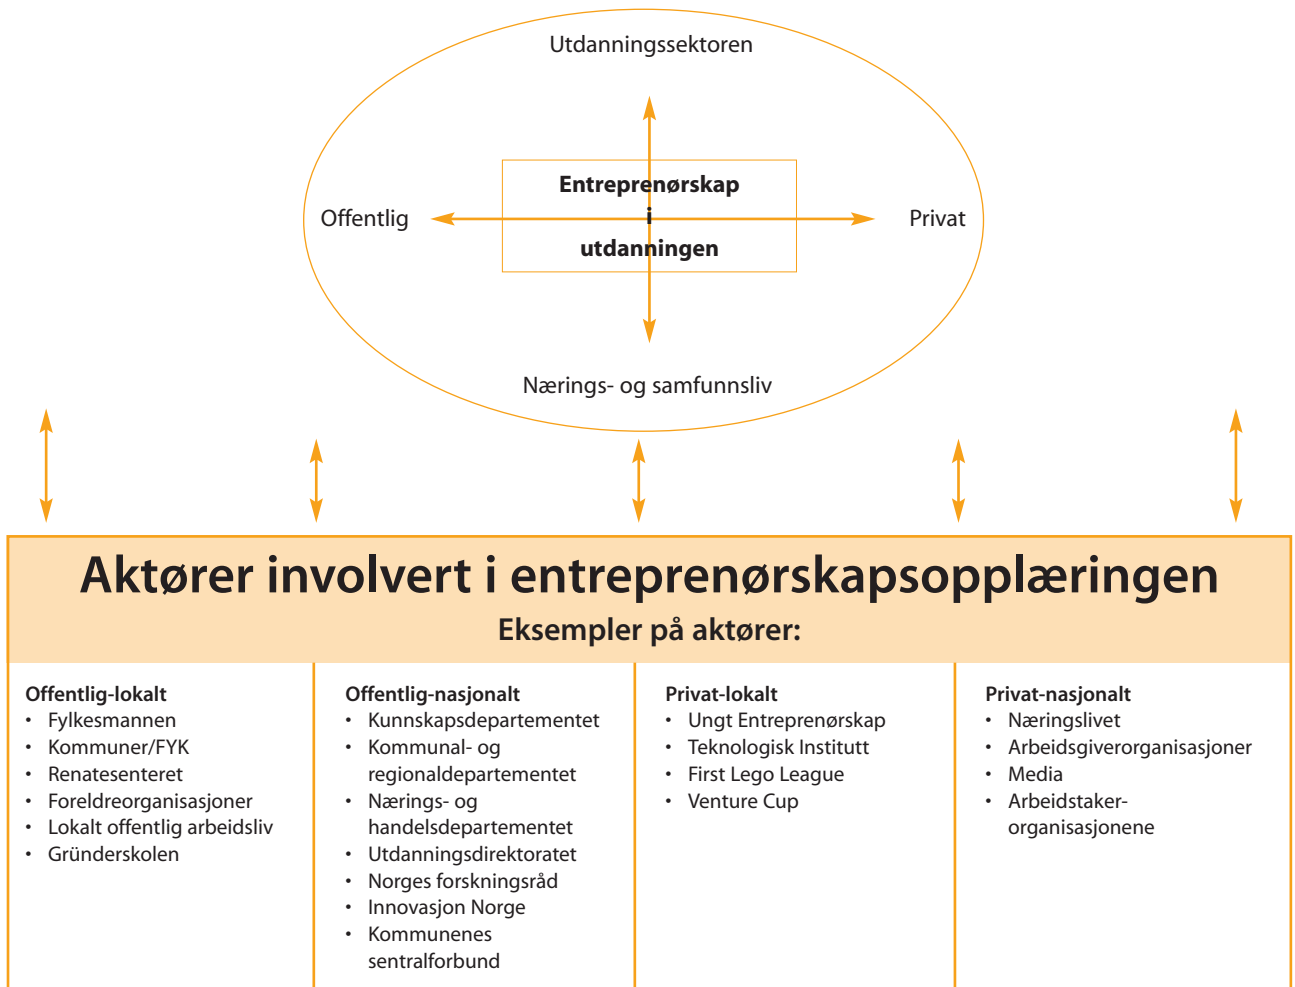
Utdanningssektoren

Offentlig

**Entreprenørskap i utdanningen**

Privat

Nærings- og samfunnsliv

Aktører involvert i entreprenørskapsopplæringen

Eksempler på aktører:

**Offentlig-lokalt**
- Fylkesmannen
- Kommuner/FYK
- Renatesenteret
- Foreldreorganisasjoner
- Lokalt offentlig arbeidsliv
- Gründerskolen

**Offentlig-nasjonalt**
- Kunnskapsdepartementet
- Kommunal- og regionaldepartementet
- Nærings- og handelsdepartementet
- Utdanningsdirektoratet
- Norges forskningsråd
- Innovasjon Norge
- Kommunenes sentralforbund

**Privat-lokalt**
- Ungt Entreprenørskap
- Teknologisk Institutt
- First Lego League
- Venture Cup

**Privat-nasjonalt**
- Næringslivet
- Arbeidsgiverorganisasjoner
- Media
- Arbeidstakerorganisasjonene